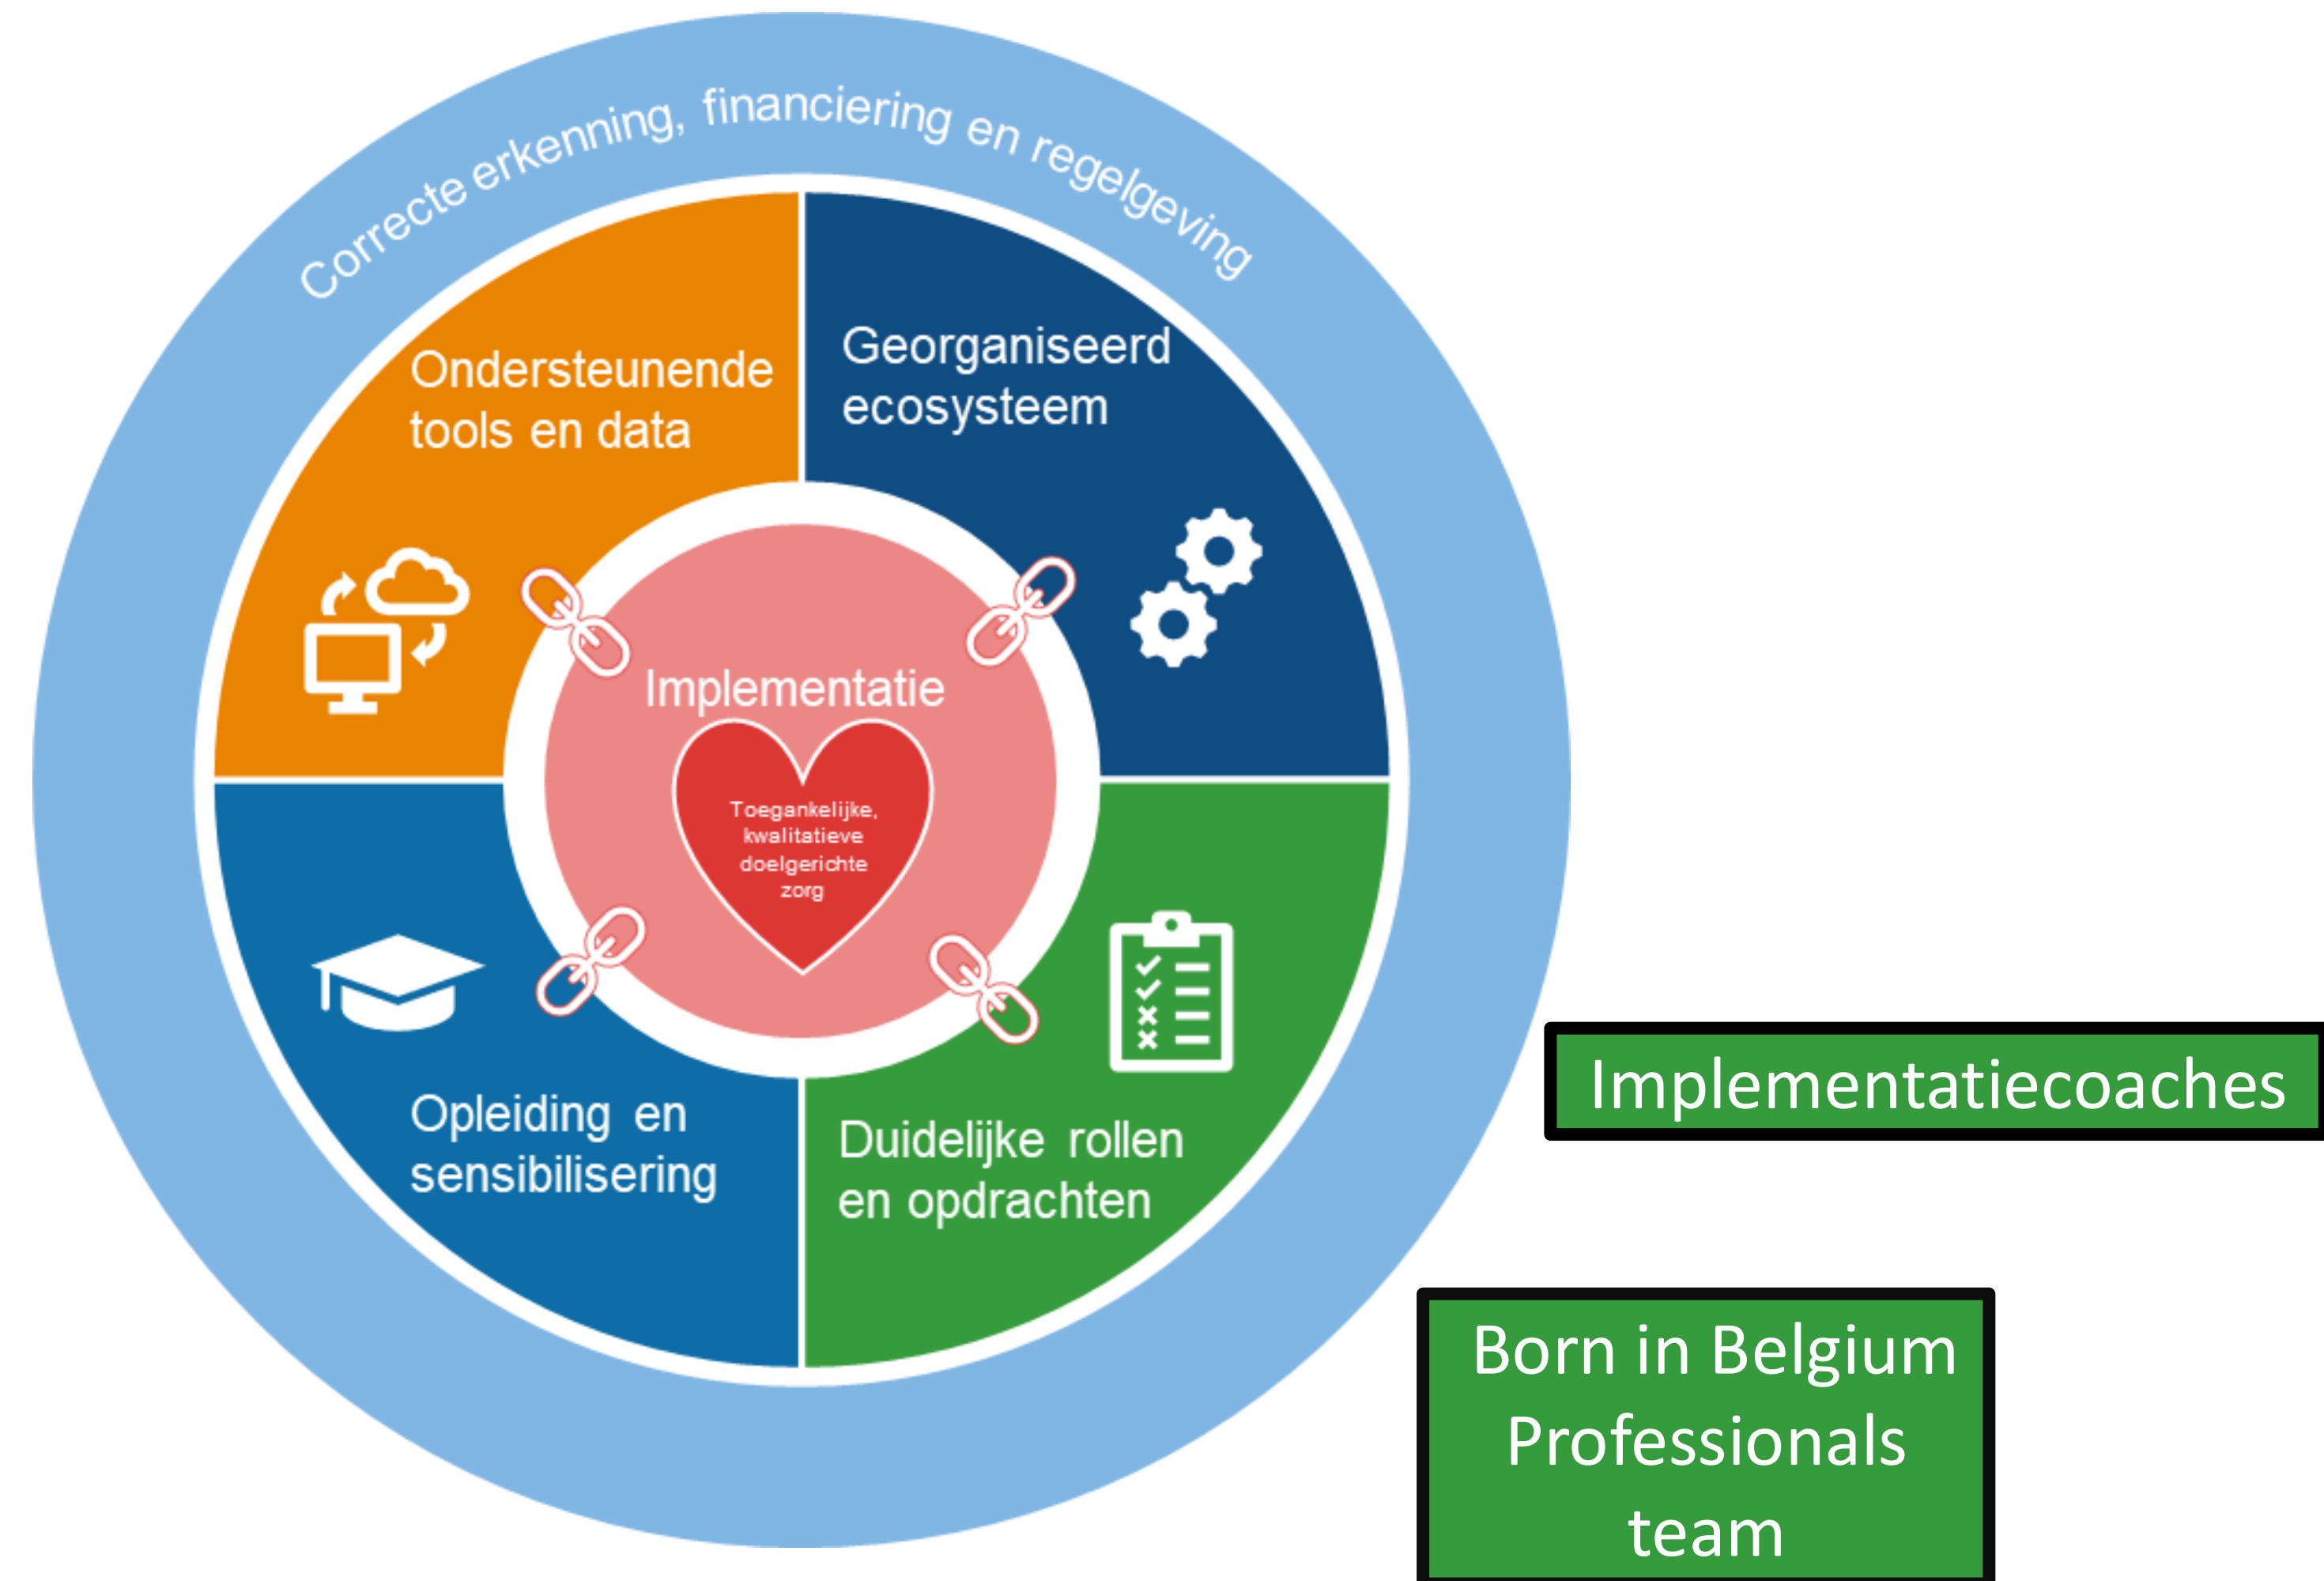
Correcte erkenning, financiering en regelgeving

Ondersteunende tools en data

Georganiseerd ecosysteem

Implementatie

Toegankelijke, kwalitatieve doelgerichte zorg

Opleiding en sensibilisering

Duidelijke rollen en opdrachten

Implementatiecoaches

Born in Belgium Professionals team